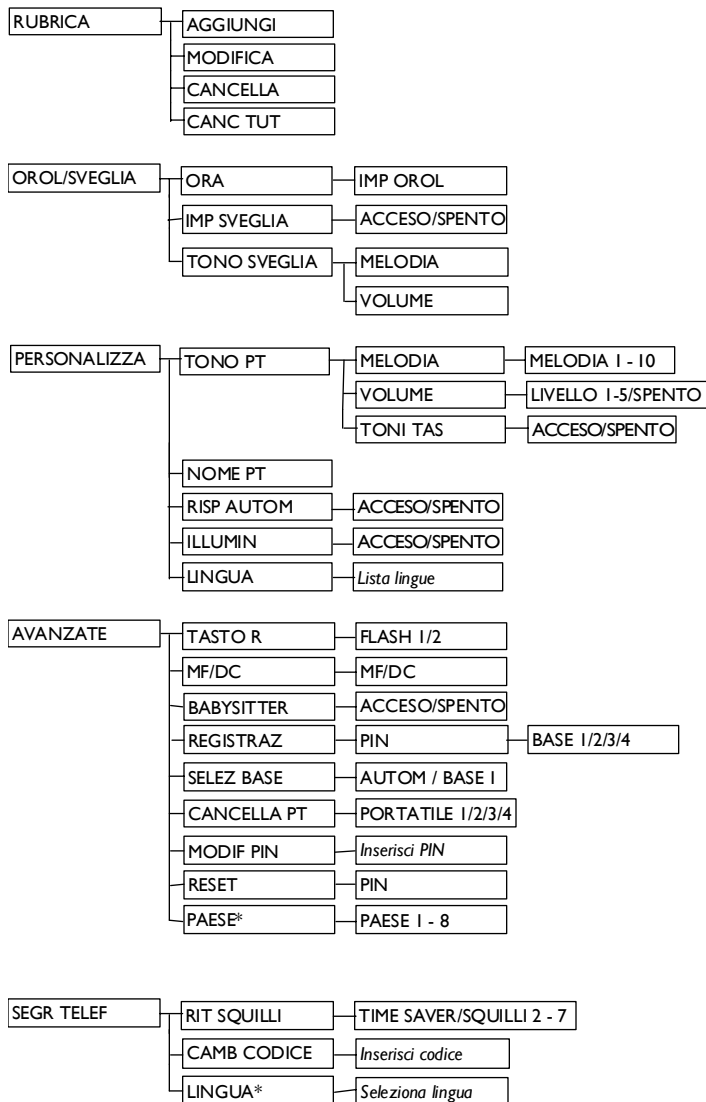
RUBRICA
AGGIUNGI
MODIFICA
CANCELLA
CANC TUT

OROL/SVEGLIA
ORA
IMP OROL
IMP SVEGLIA
ACCESO/SPENTO
TONO SVEGLIA
MELODIA
VOLUME

PERSONALIZZA
TONO PT
MELODIA
MELODIA 1 - 10
VOLUME
LIVELLO 1-5/SPENTO
TONI TAS
ACCESO/SPENTO
NOME PT
RISP AUTOM
ACCESO/SPENTO
ILLUMIN
ACCESO/SPENTO
LINGUA
Lista lingue

AVANZATE
TASTO R
FLASH 1/2
MF/DC
MF/DC
BABYSITTER
ACCESO/SPENTO
REGISTRAZ
PIN
BASE 1/2/3/4
SELEZ BASE
AUTOM / BASE 1
CANCELLA PT
PORTATILE 1/2/3/4
MODIF PIN
Inserisci PIN
RESET
PIN
PAESE*
PAESE 1 - 8

SEGR TELEF
RIT SQUILLI
TIME SAVER/SQUILLI 2 - 7
CAMB CODICE
Inserisci codice
LINGUA*
Seleziona lingua